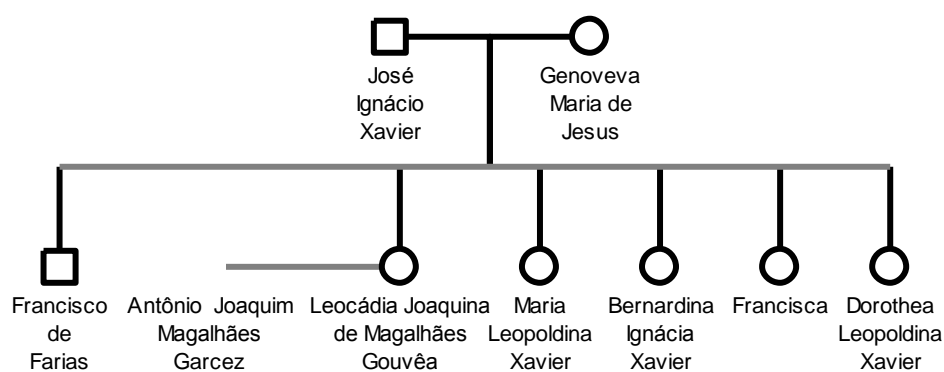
José Ignácio Xavier

Genoveva Maria de Jesus

Francisco de Farias

Antônio Joaquim Magalhães Garcez

Leocádia Joaquina de Magalhães Gouvêa

Maria Leopoldina Xavier

Bernardina Ignácia Xavier

Francisca

Dorothea Leopoldina Xavier